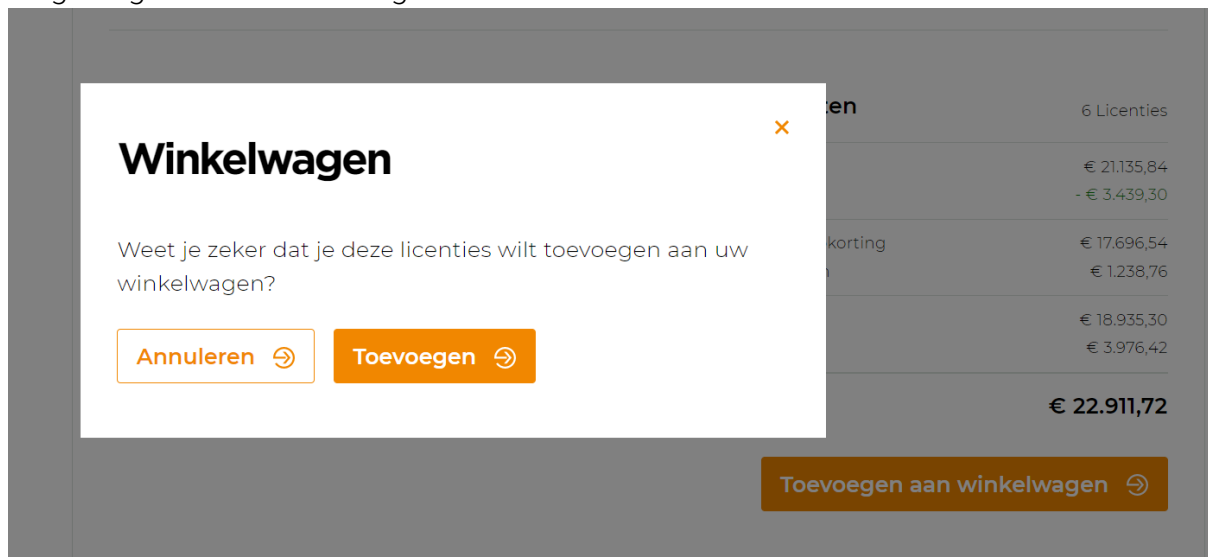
Winkelwagen

×

Weet je zeker dat je deze licenties wilt toevoegen aan uw winkelwagen?

Annuleren

Toevoegen

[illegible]ten

6 Licenties

€ 21.135,84

- € 3.439,30

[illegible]korting

€ 17.696,54

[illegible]n

€ 1.238,76

€ 18.935,30

€ 3.976,42

€ 22.911,72

Toevoegen aan winkelwagen